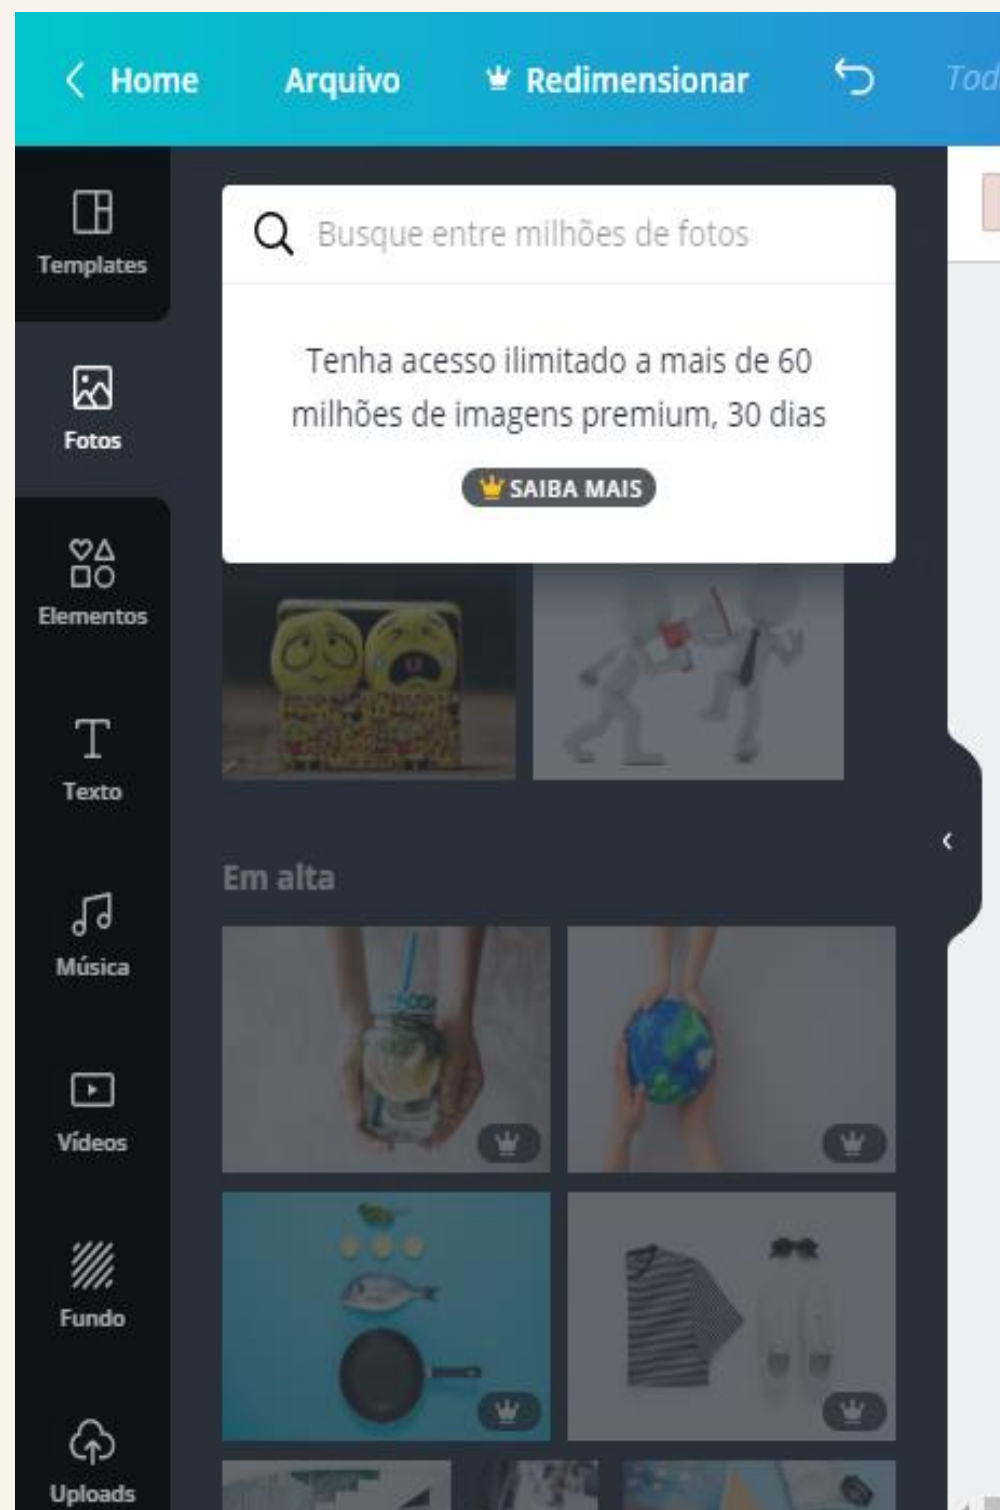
Home Arquivo Redimensionar Tod

Templates

Fotos

Elementos

Texto

Música

Vídeos

Fundo

Uploads

Busque entre milhões de fotos

Tenha acesso ilimitado a mais de 60 milhões de imagens premium, 30 dias

SAIBA MAIS

Em alta